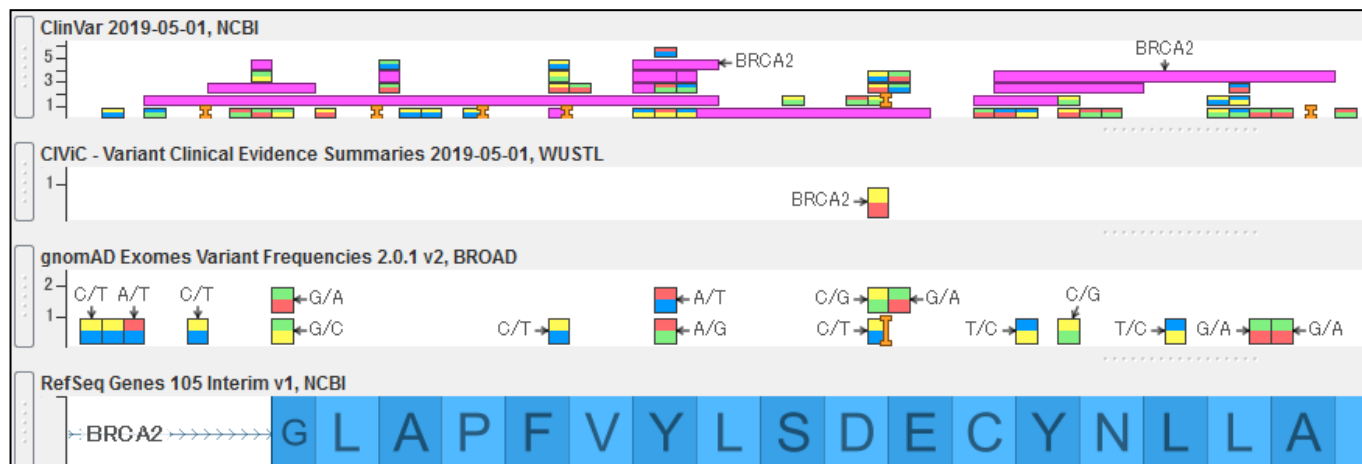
ClinVar 2019-05-01, NCBI

5
3
1

BRCA2
BRCA2

CIViC - Variant Clinical Evidence Summaries 2019-05-01, WUSTL

1

BRCA2

gnomAD Exomes Variant Frequencies 2.0.1 v2, BROAD

2
1

C/T A/T C/T G/A A/T C/G G/A C/G
G/C C/T A/G C/T T/C T/C G/A G/A

RefSeq Genes 105 Interim v1, NCBI

BRCA2

G L A P F V Y L S D E C Y N L L A